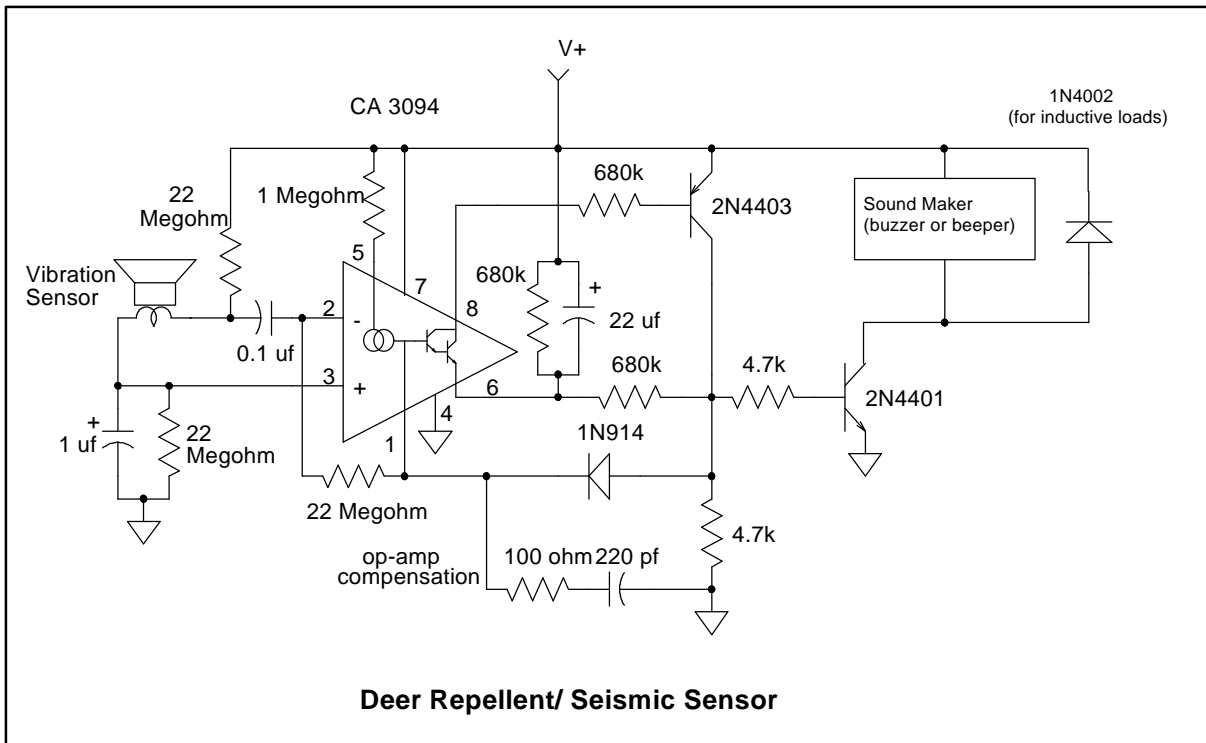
V+

CA 3094

1N4002
(for inductive loads)

22
Megohm

1 Megohm

680k

2N4403

Sound Maker
(buzzer or beeper)

Vibration
Sensor

5

7

8

680k

+

22 uf

2

-

0.1 uf

3

+

6

680k

4.7k

2N4401

4

+
1 uf

22
Megohm

1

1N914

22 Megohm

4.7k

op-amp
compensation

100 ohm

220 pf

**Deer Repellent/ Seismic Sensor**